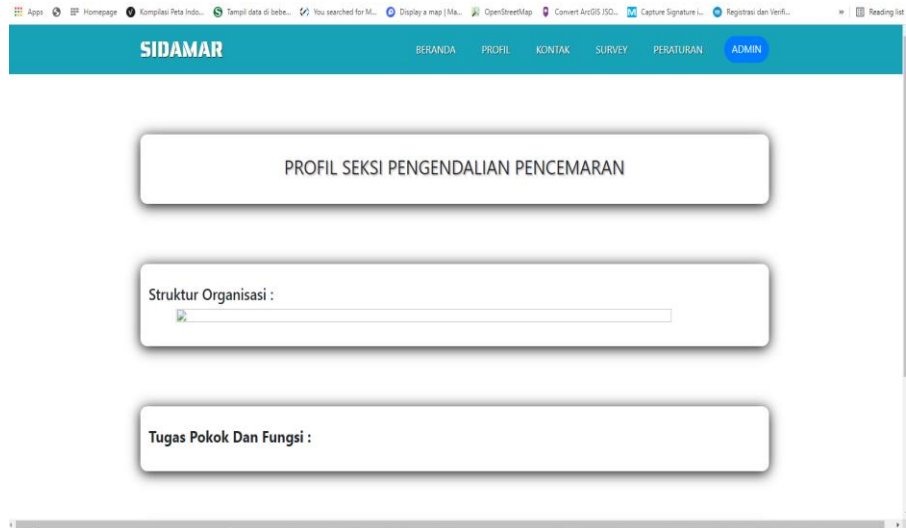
Apps Homepage Kompilasi Peta Indo... Tampil data di bebe... You searched for M... Display a map | Ma... OpenStreetMap Convert ArcGIS JSO... Capture Signature i... Registrasi dan Verifi... » Reading list

SIDAMAR

BERANDA PROFIL KONTAK SURVEY PERATURAN ADMIN

PROFIL SEKSI PENGENDALIAN PENCEMARAN

Struktur Organisasi :

Tugas Pokok Dan Fungsi :